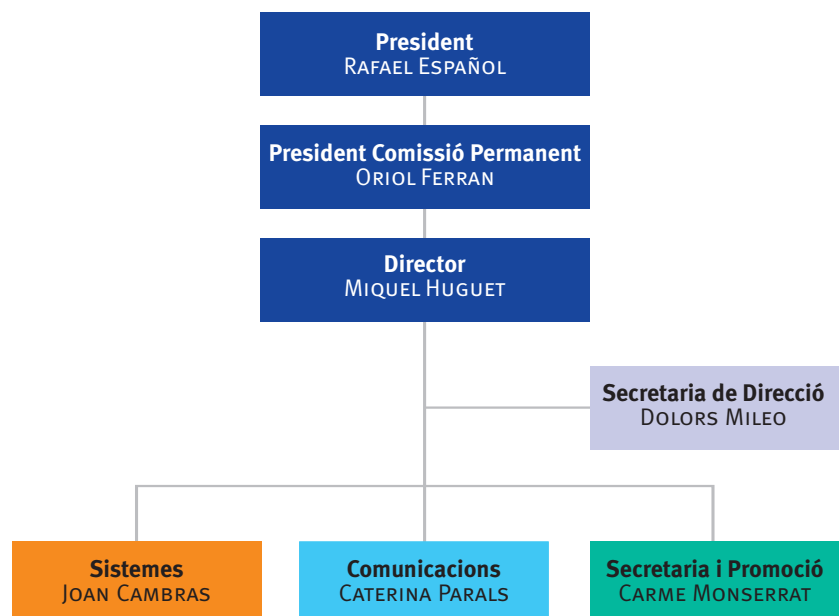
President
Rafael Español

President Comissió Permanent
Oriol Ferran

Director
Miquel Huguet

Secretaria de Direcció
Dolors Mileo

Sistemes
Joan Cambras

Comunicacions
Caterina Parals

Secretaria i Promoció
Carme Monserrat